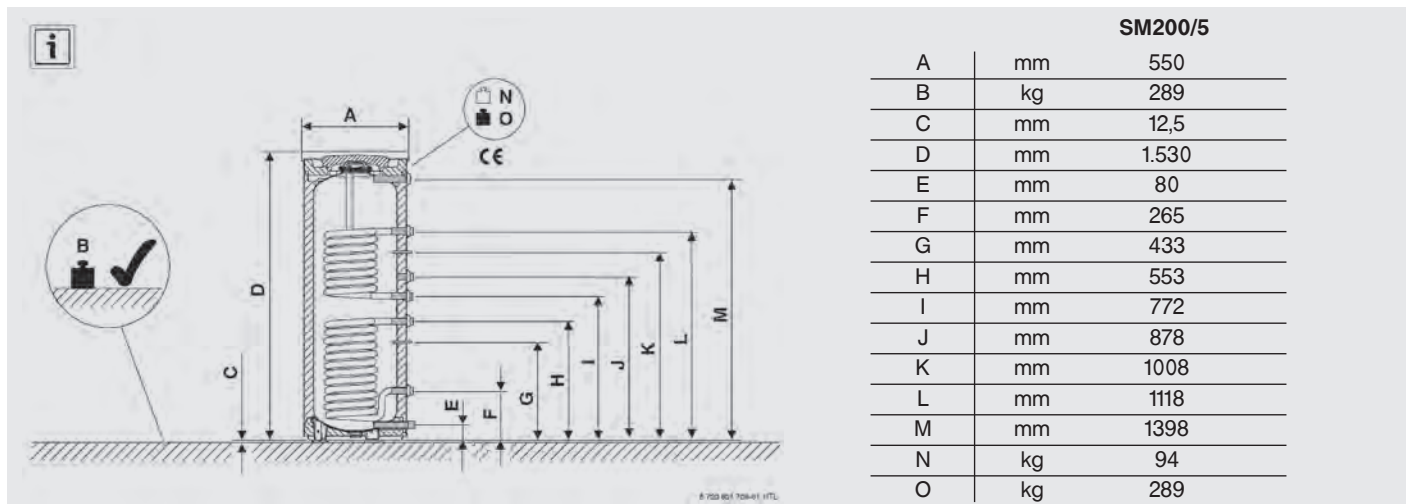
i

A
N
O
CE
B
D
C
E
F
G
H
I
J
K
L
M

6 720 801 709-01.1ITL

|  |  | SM200/5 |
|---|---|---|
| A | mm | 550 |
| B | kg | 289 |
| C | mm | 12,5 |
| D | mm | 1.530 |
| E | mm | 80 |
| F | mm | 265 |
| G | mm | 433 |
| H | mm | 553 |
| I | mm | 772 |
| J | mm | 878 |
| K | mm | 1008 |
| L | mm | 1118 |
| M | mm | 1398 |
| N | kg | 94 |
| O | kg | 289 |